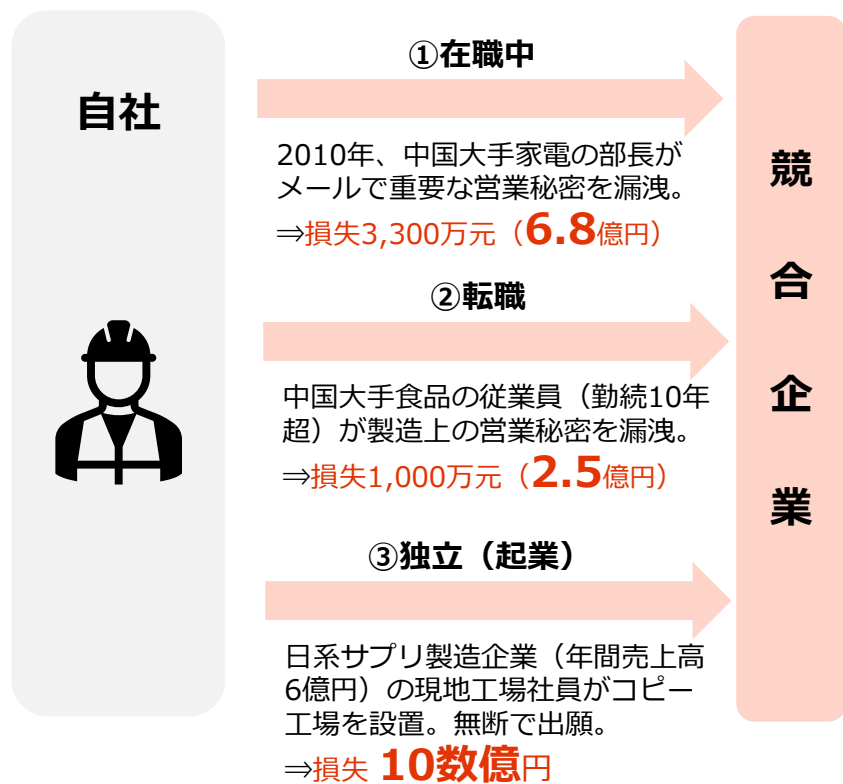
自社

①在職中

2010年、中国大手家電の部長がメールで重要な営業秘密を漏洩。

⇒損失3,300万元（6.8億円）

②転職

中国大手食品の従業員（勤続10年超）が製造上の営業秘密を漏洩。

⇒損失1,000万元（2.5億円）

③独立（起業）

日系サプリ製造企業（年間売上高6億円）の現地工場社員がコピー工場を設置。無断で出願。

⇒損失 10数億円

競合企業